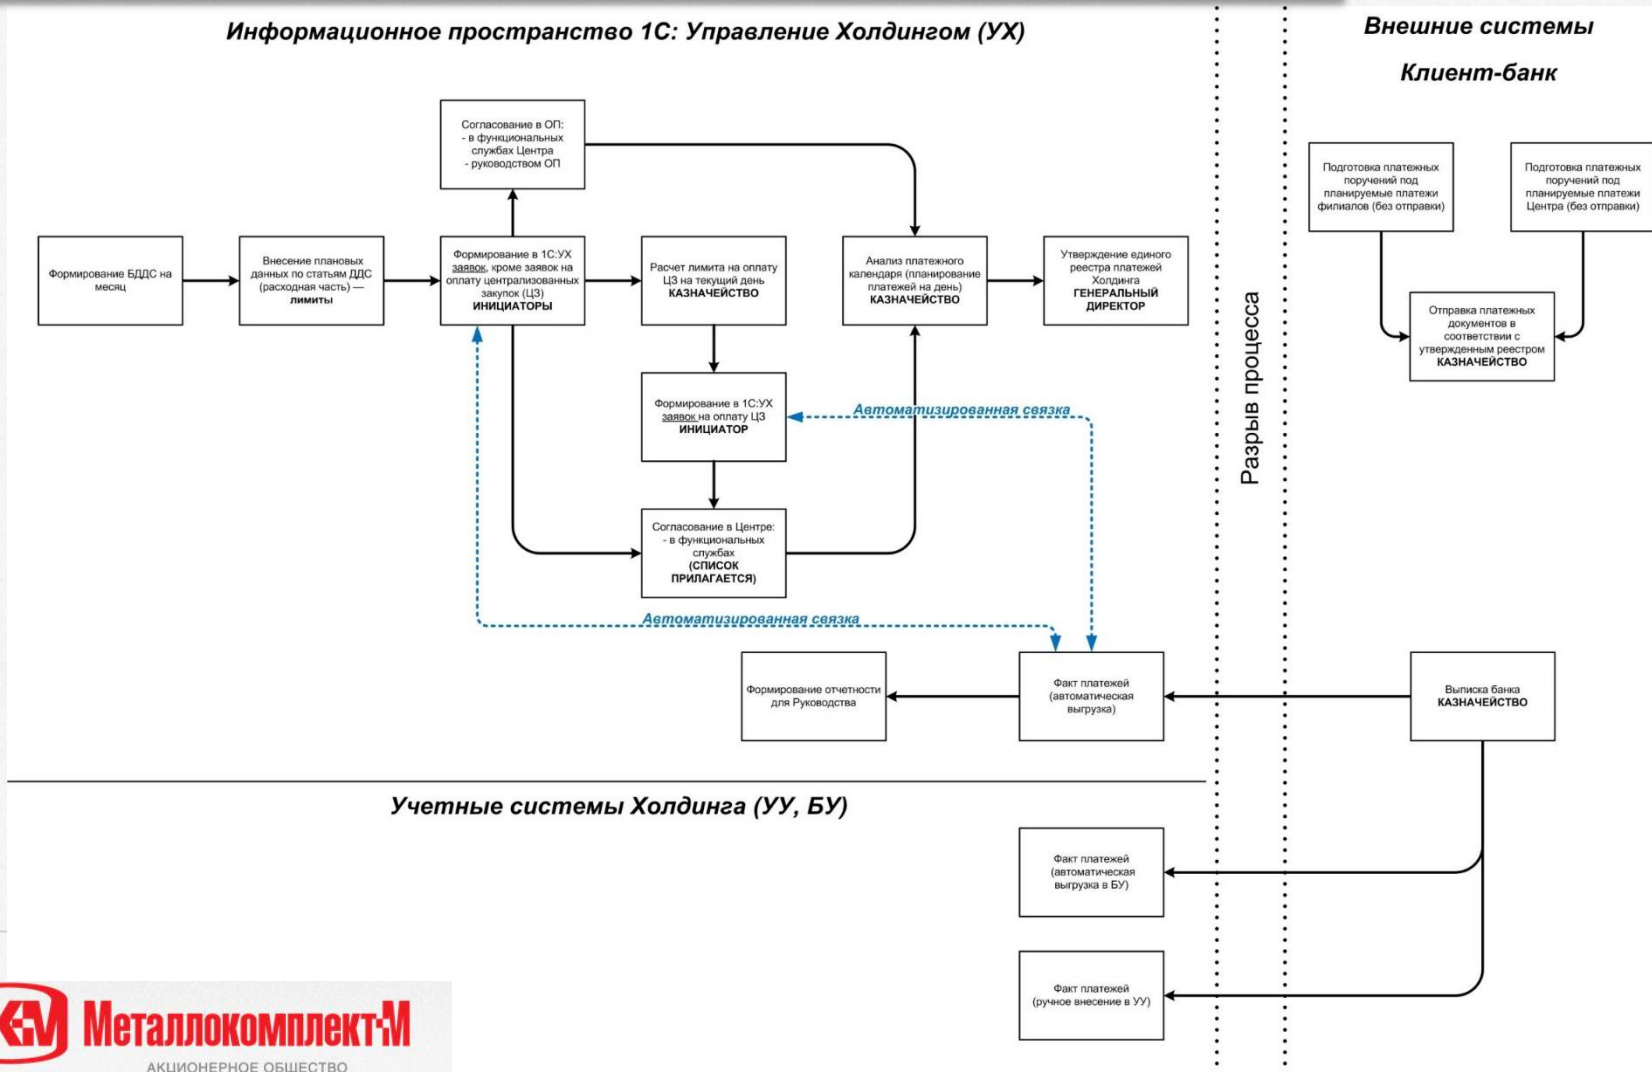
Информационное пространство 1С: Управление Холдингом (УХ)

Внешние системы

Клиент-банк

Согласование в ОП:
- в функциональных службах Центра
- руководством ОП

Формирование БДДС на месяц

Внесение плановых данных по статьям ДДС (расходная часть) — лимиты

Формирование в 1С:УХ заявок, кроме заявок на оплату централизованных закупок (ЦЗ) ИНИЦИАТОРЫ

Расчет лимита на оплату ЦЗ на текущий день КАЗНАЧЕЙСТВО

Анализ платежного календаря (планирование платежей на день) КАЗНАЧЕЙСТВО

Утверждение единого реестра платежей Холдинга ГЕНЕРАЛЬНЫЙ ДИРЕКТОР

Подготовка платежных поручений под планируемые платежи филиалов (без отправки)

Подготовка платежных поручений под планируемые платежи Центра (без отправки)

Отправка платежных документов в соответствии с утвержденным реестром КАЗНАЧЕЙСТВО

Разрыв процесса

Формирование в 1С:УХ заявок на оплату ЦЗ ИНИЦИАТОР

Автоматизированная связка

Согласование в Центре:
- в функциональных службах (СПИСОК ПРИЛАГАЕТСЯ)

Автоматизированная связка

Формирование отчетности для Руководства

Факт платежей (автоматическая выгрузка)

Выписка банка КАЗНАЧЕЙСТВО

Учетные системы Холдинга (УУ, БУ)

Факт платежей (автоматическая выгрузка в БУ)

Факт платежей (ручное внесение в УУ)

Металлокомплект-М
АКЦИОНЕРНОЕ ОБЩЕСТВО